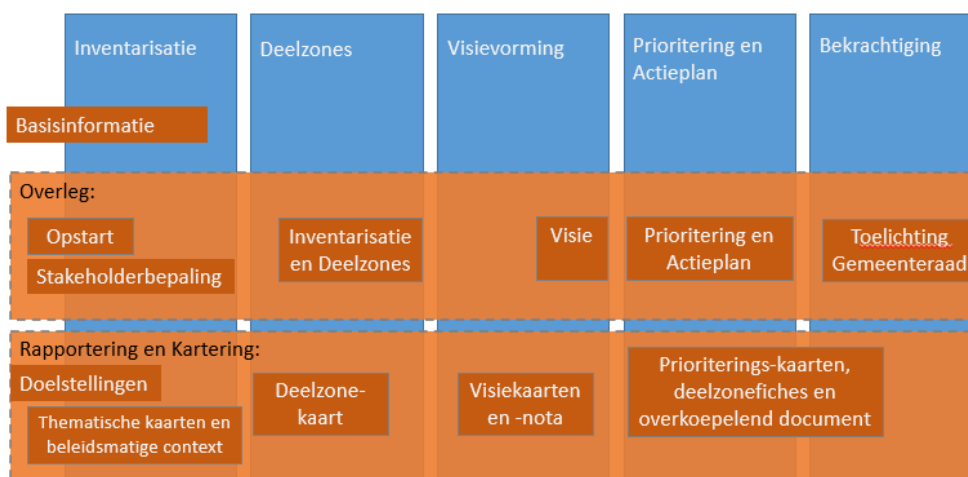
Inventarisatie

Deelzones

Visievorming

Prioritering en Actieplan

Bekrachtiging

Basisinformatie

Overleg:

Opstart

Stakeholderbepaling

Inventarisatie en Deelzones

Visie

Prioritering en Actieplan

Toelichting Gemeenteraad

Rapportering en Kartering:

Doelstellingen

Thematische kaarten en beleidsmatige context

Deelzone-kaart

Visiekaarten en -nota

Prioriterings-kaarten, deelzonefiches en overkoepelend document